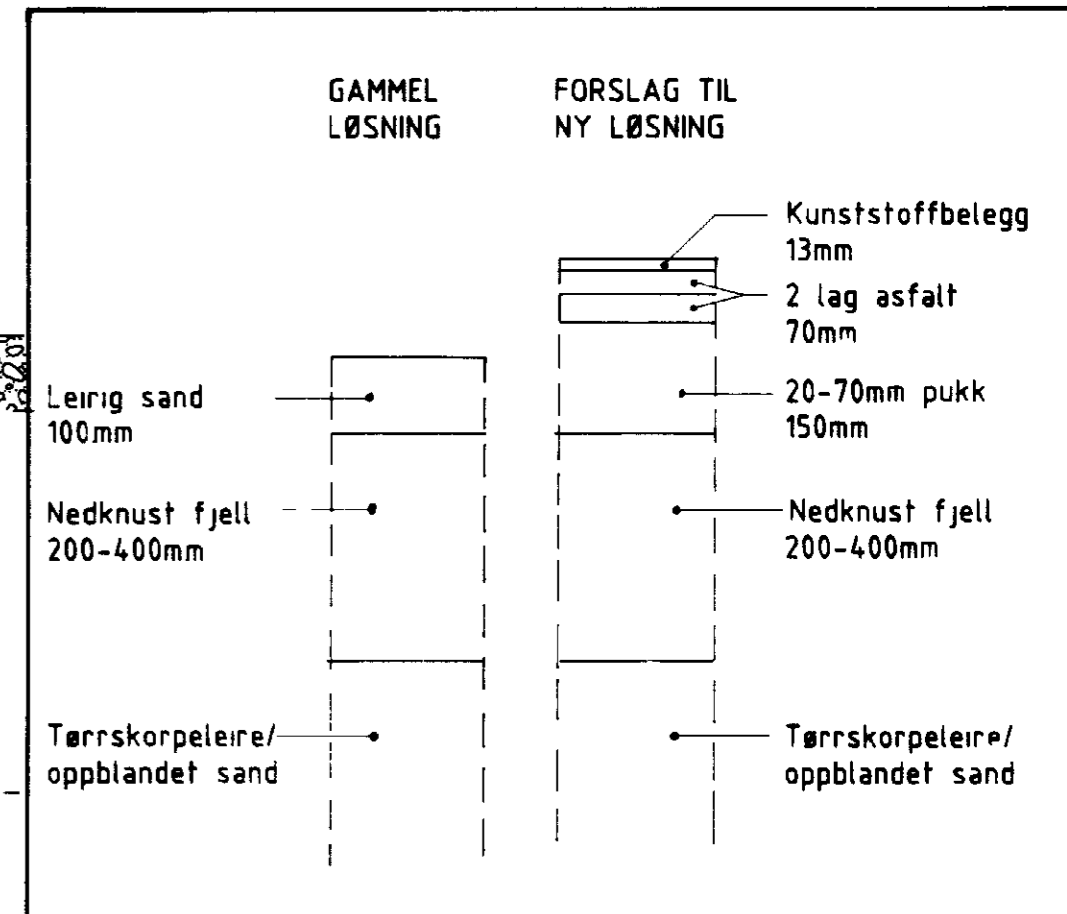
GAMMEL LØSNING

FORSLAG TIL NY LØSNING

Kunststoffbelegg 13mm

2 lag asfalt 70mm

Leirig sand 100mm

20-70mm pukk 150mm

Nedknust fjell 200-400mm

Nedknust fjell 200-400mm

Tørrskorpeleire/ oppblandet sand

Tørrskorpeleire/ oppblandet sand